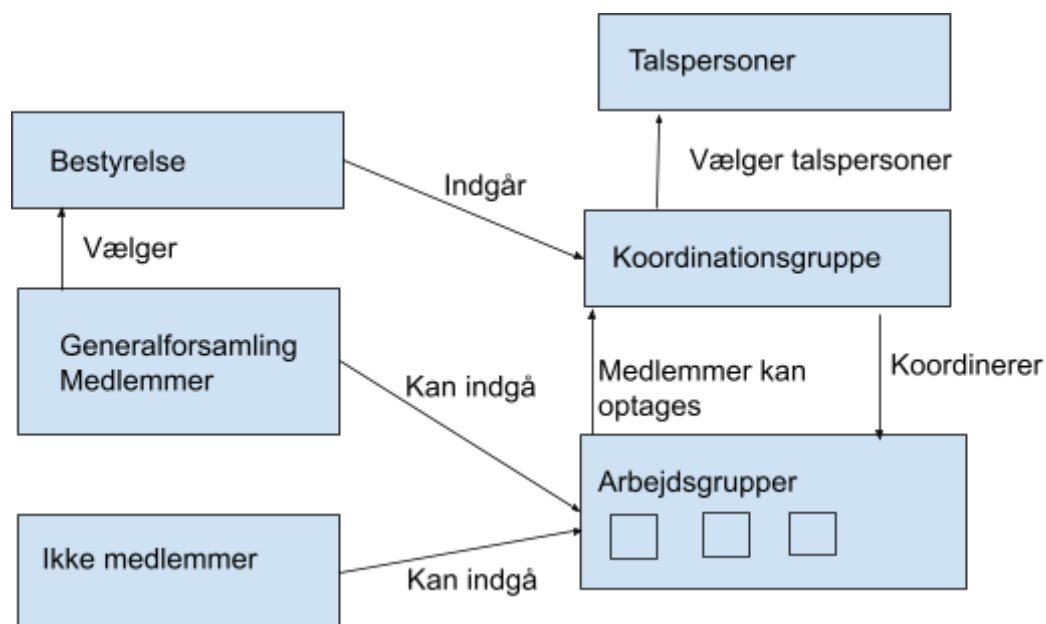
Talspersoner

Bestyrelse

Indgår

Vælger talspersoner

Vælger

Koordinationsgruppe

Generalforsamling
Medlemmer

Kan indgå

Medlemmer kan optages

Koordinerer

Arbejdsgrupper

Ikke medlemmer

Kan indgå